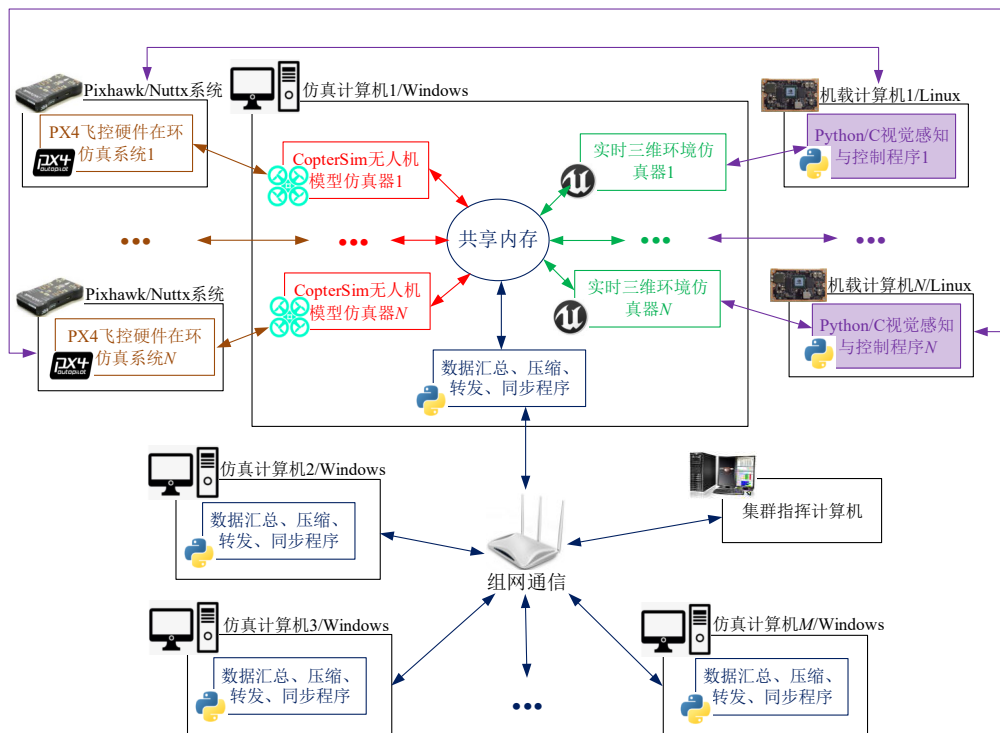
Pixhawk/Nuttx系统

PX4飞控硬件在环仿真系统1

PX4 autopilot

仿真计算机1/Windows

机载计算机1/Linux

Python/C视觉感知与控制程序1

CopterSim无人机模型仿真器1

实时三维环境仿真器1

共享内存

•••

•••

•••

•••

Pixhawk/Nuttx系统

PX4飞控硬件在环仿真系统N

PX4 autopilot

CopterSim无人机模型仿真器N

实时三维环境仿真器N

机载计算机N/Linux

Python/C视觉感知与控制程序N

数据汇总、压缩、转发、同步程序

仿真计算机2/Windows

数据汇总、压缩、转发、同步程序

集群指挥计算机

组网通信

仿真计算机3/Windows

数据汇总、压缩、转发、同步程序

•••

仿真计算机M/Windows

数据汇总、压缩、转发、同步程序